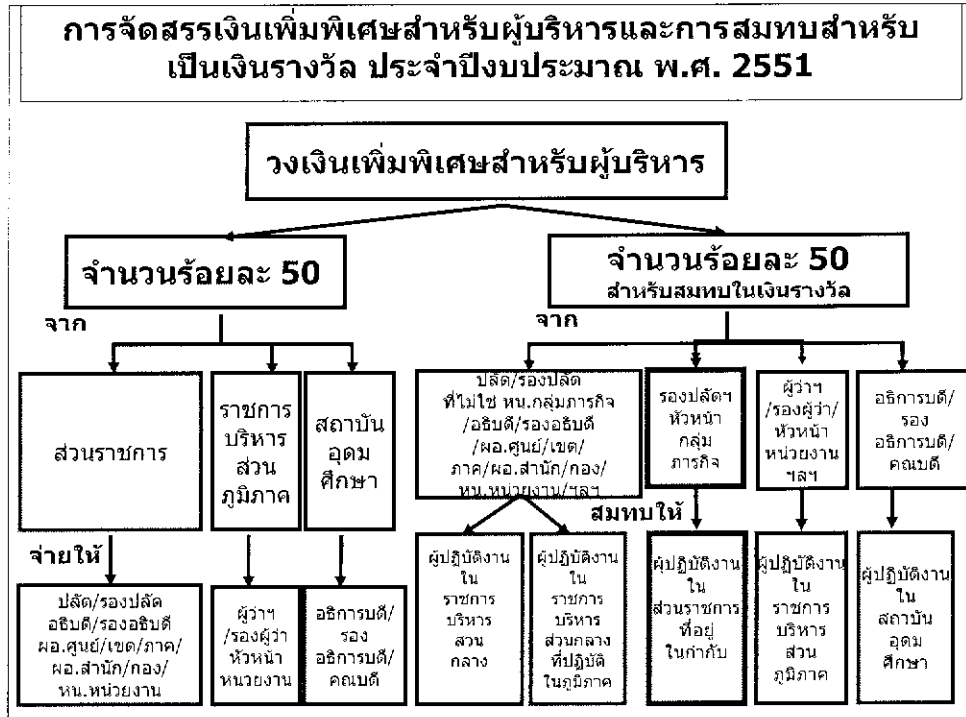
การจัดสรรเงินเพิ่มพิเศษสำหรับผู้บริหารและการสมทบสำหรับเป็นเงินรางวัล ประจำปีงบประมาณ พ.ศ. 2551

วงเงินเพิ่มพิเศษสำหรับผู้บริหาร

จำนวนร้อยละ 50

จำนวนร้อยละ 50
สำหรับสมทบในเงินรางวัล

จาก

จาก

ส่วนราชการ

ราชการบริหารส่วนภูมิภาค

สถาบันอุดมศึกษา

ปลัด/รองปลัด ที่ไม่ใช่ หน.กลุ่มภารกิจ /อธิบดี/รองอธิบดี /ผอ.ศูนย์/เขต/ ภาค/ผอ.สำนัก/กอง/ หน.หน่วยงาน/ฯลฯ

รองปลัดฯ หัวหน้ากลุ่มภารกิจ

ผู้ว่าฯ /รองผู้ว่า/ หัวหน้าหน่วยงาน ฯลฯ

อธิการบดี/ รอง อธิการบดี/ คณบดี

จ่ายให้

สมทบให้

ปลัด/รองปลัด อธิบดี/รองอธิบดี ผอ.ศูนย์/เขต/ภาค/ ผอ.สำนัก/กอง/ หน.หน่วยงาน

ผู้ว่าฯ /รองผู้ว่า หัวหน้าหน่วยงาน

อธิการบดี/ รอง อธิการบดี/ คณบดี

ผู้ปฏิบัติงานในราชการบริหารส่วนกลาง

ผู้ปฏิบัติงานในราชการบริหารส่วนกลางที่ปฏิบัติในภูมิภาค

ผู้ปฏิบัติงานในส่วนราชการที่อยู่ในกำกับ

ผู้ปฏิบัติงานในราชการบริหารส่วนภูมิภาค

ผู้ปฏิบัติงานในสถาบันอุดมศึกษา